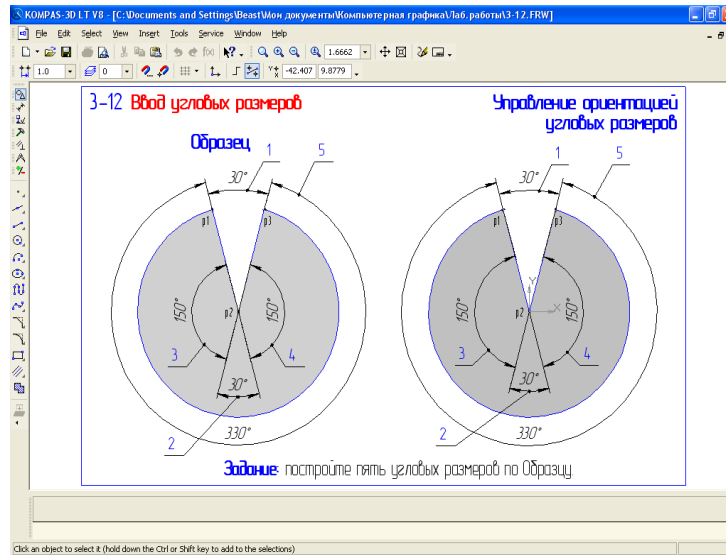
KOMPAS-3D LT V8 - [C:\Documents and Settings\Beast\Мои документы\Компьютерная графика\Лаб.работы\3-12.FRW]

File Edit Select View Insert Tools Service Window Help

1.6662

1.0 0

-42.407 9.8779

3-12 Ввод угловых размеров

Управление ориентацией угловых размеров

Образец

1 5 30° p1 p3 150° p2 150° 3 4 30° 2 330°

1 5 30° 150° p2 150° 3 4 30° 2 330°

Задание: постройте пять угловых размеров по Образцу

Click an object to select it (hold down the Ctrl or Shift key to add to the selections)